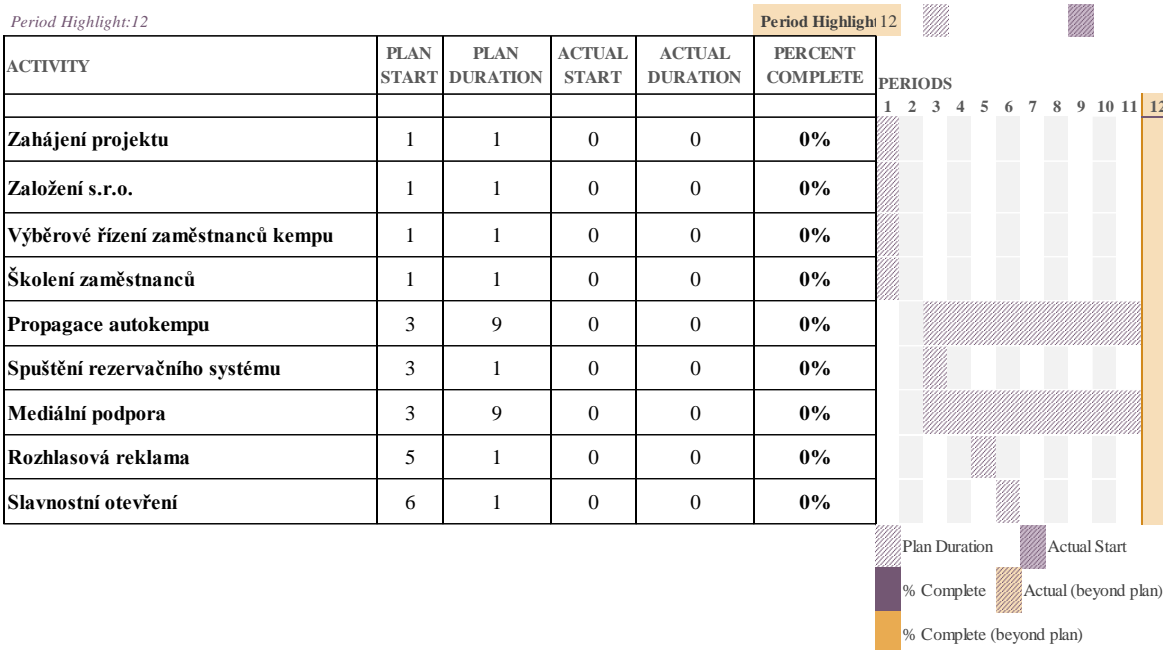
Period Highlight:12

Period Highlight 12

| ACTIVITY | PLAN START | PLAN DURATION | ACTUAL START | ACTUAL DURATION | PERCENT COMPLETE |
|---|---|---|---|---|---|
| | | | | | |
| Zahájení projektu | 1 | 1 | 0 | 0 | 0% |
| Založení s.r.o. | 1 | 1 | 0 | 0 | 0% |
| Výběrové řízení zaměstnanců kempu | 1 | 1 | 0 | 0 | 0% |
| Školení zaměstnanců | 1 | 1 | 0 | 0 | 0% |
| Propagace autokempu | 3 | 9 | 0 | 0 | 0% |
| Spuštění rezervačního systému | 3 | 1 | 0 | 0 | 0% |
| Mediální podpora | 3 | 9 | 0 | 0 | 0% |
| Rozhlasová reklama | 5 | 1 | 0 | 0 | 0% |
| Slavnostní otevření | 6 | 1 | 0 | 0 | 0% |

PERIODS
1 2 3 4 5 6 7 8 9 10 11 12

Plan Duration
Actual Start
% Complete
Actual (beyond plan)
% Complete (beyond plan)